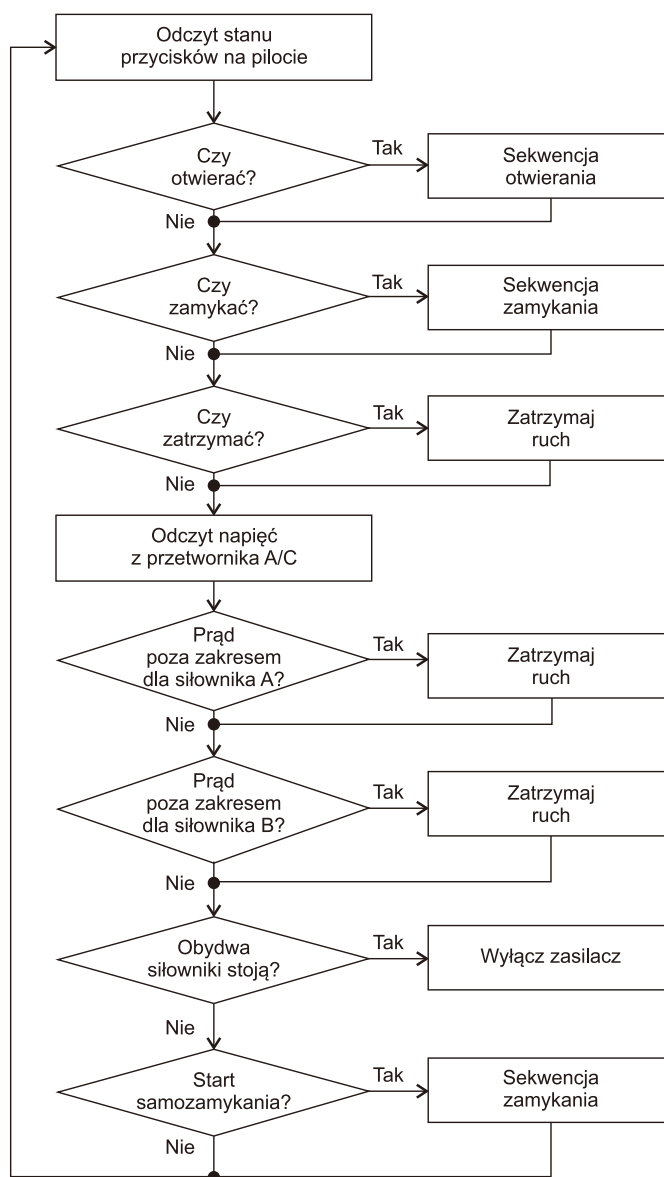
Odczyt stanu przycisków na pilocie

Czy otwierać?

Tak

Sekwencja otwierania

Nie

Czy zamykać?

Tak

Sekwencja zamykania

Nie

Czy zatrzymać?

Tak

Zatrzymaj ruch

Nie

Odczyt napięć z przetwornika A/C

Prąd poza zakresem dla siłownika A?

Tak

Zatrzymaj ruch

Nie

Prąd poza zakresem dla siłownika B?

Tak

Zatrzymaj ruch

Nie

Obydwa siłowniki stoją?

Tak

Wyłącz zasilacz

Nie

Start samozamykania?

Tak

Sekwencja zamykania

Nie